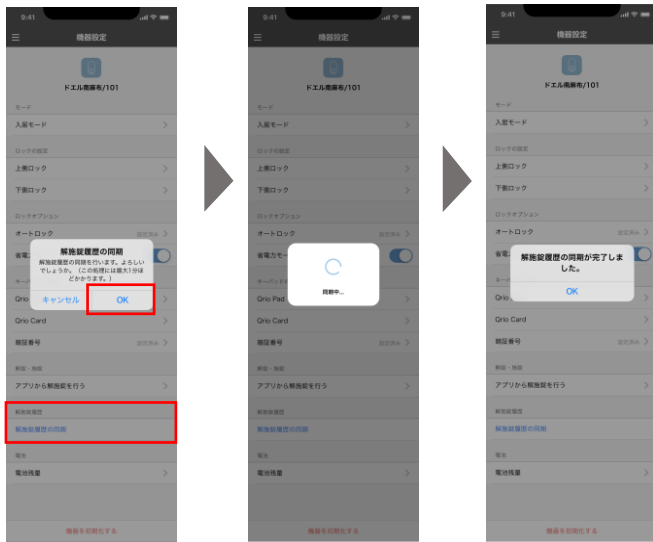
9:41

機器設定

ドエル南麻布/101

モード

入居モード

ロックの設定

上側ロック

下側ロック

ロックオプション

オートロック 設定済み

省電力モード

解施錠履歴の同期

解施錠履歴の同期を行います。よろしいでしょうか。（この処理には最大1分ほどかかります。）

キャンセル

OK

キーパッド

Qrio Pad

Qrio Card

暗証番号 設定済み

解錠・施錠

アプリから解施錠を行う

解施錠履歴

解施錠履歴の同期

電池

電池残量

機器を初期化する

9:41

機器設定

ドエル南麻布/101

モード

入居モード

ロックの設定

上側ロック

下側ロック

ロックオプション

オートロック 設定済み

省電力モード

キーパッド

同期中...

Qrio Pad

Qrio Card

暗証番号 設定済み

解錠・施錠

アプリから解施錠を行う

解施錠履歴

解施錠履歴の同期

電池

電池残量

機器を初期化する

9:41

機器設定

ドエル南麻布/101

モード

入居モード

ロックの設定

上側ロック

下側ロック

ロックオプション

オートロック 設定済み

省電

解施錠履歴の同期が完了しました。

OK

キー

Qrio

Qrio Card

暗証番号 設定済み

解錠・施錠

アプリから解施錠を行う

解施錠履歴

解施錠履歴の同期

電池

電池残量

機器を初期化する